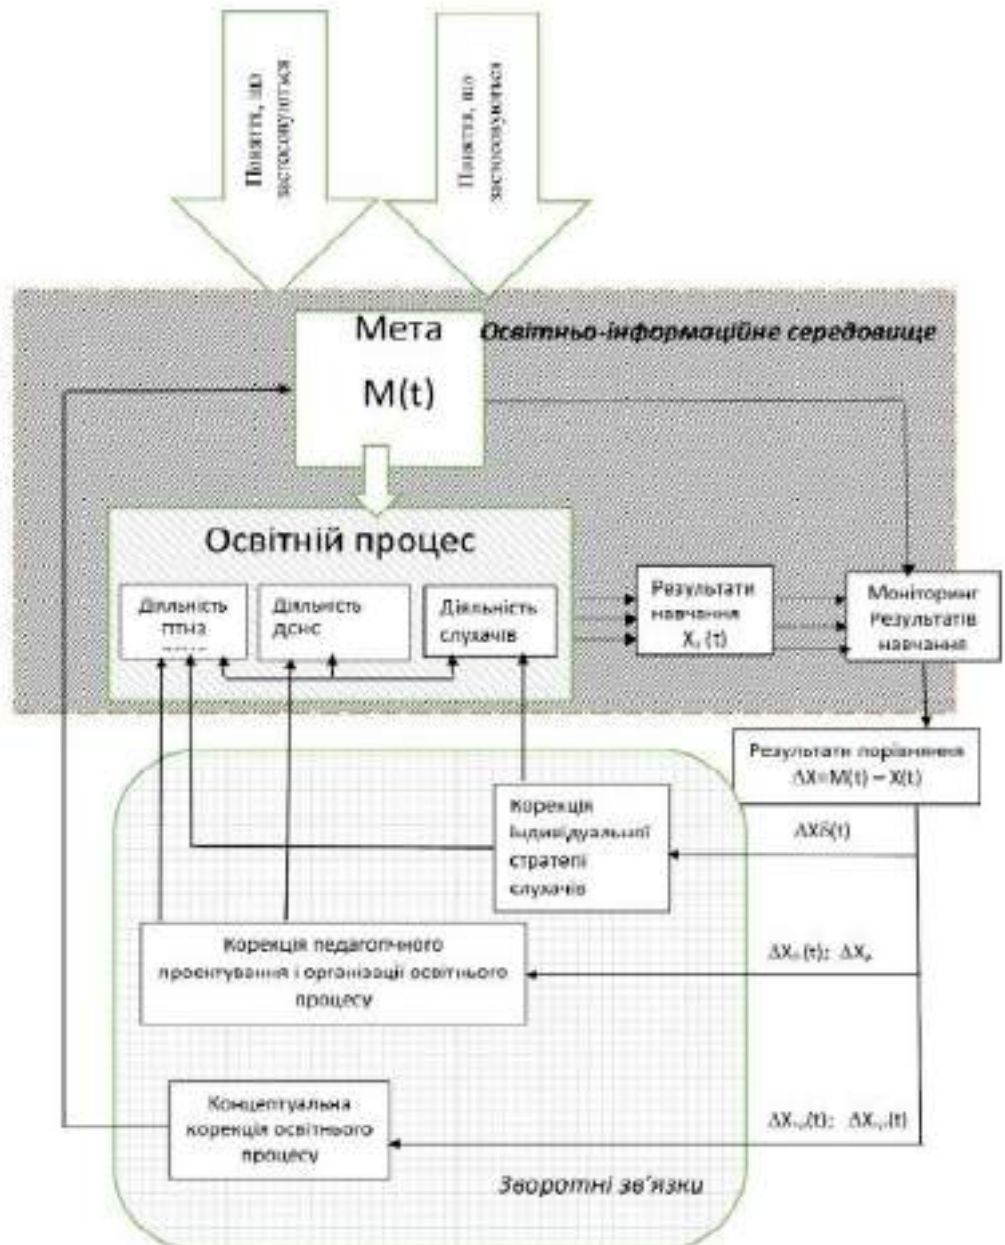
Поняття, що застосуються

Поняття, що застосовуються

Мета

M(t)

Освітньо-інформаційне середовище

Освітній процес

Діяльність ппна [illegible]

Діяльність днпс

Діяльність слухачів

Результати навчання $X_i$ (t)

Моніторинг Результатів навчання

Результати порівняння $\Delta X=M(t)-X(t)$

Корекція індивідуальної стратегії слухачів

$\Delta X\delta(t)$

Корекція педагогічного проектування і організації освітнього процесу

$\Delta X_n(t);\ \Delta X_n$

Концептуальна корекція освітнього процесу

$\Delta X_{n}(t);\ \Delta X_{n}(t)$

Зворотні зв'язки